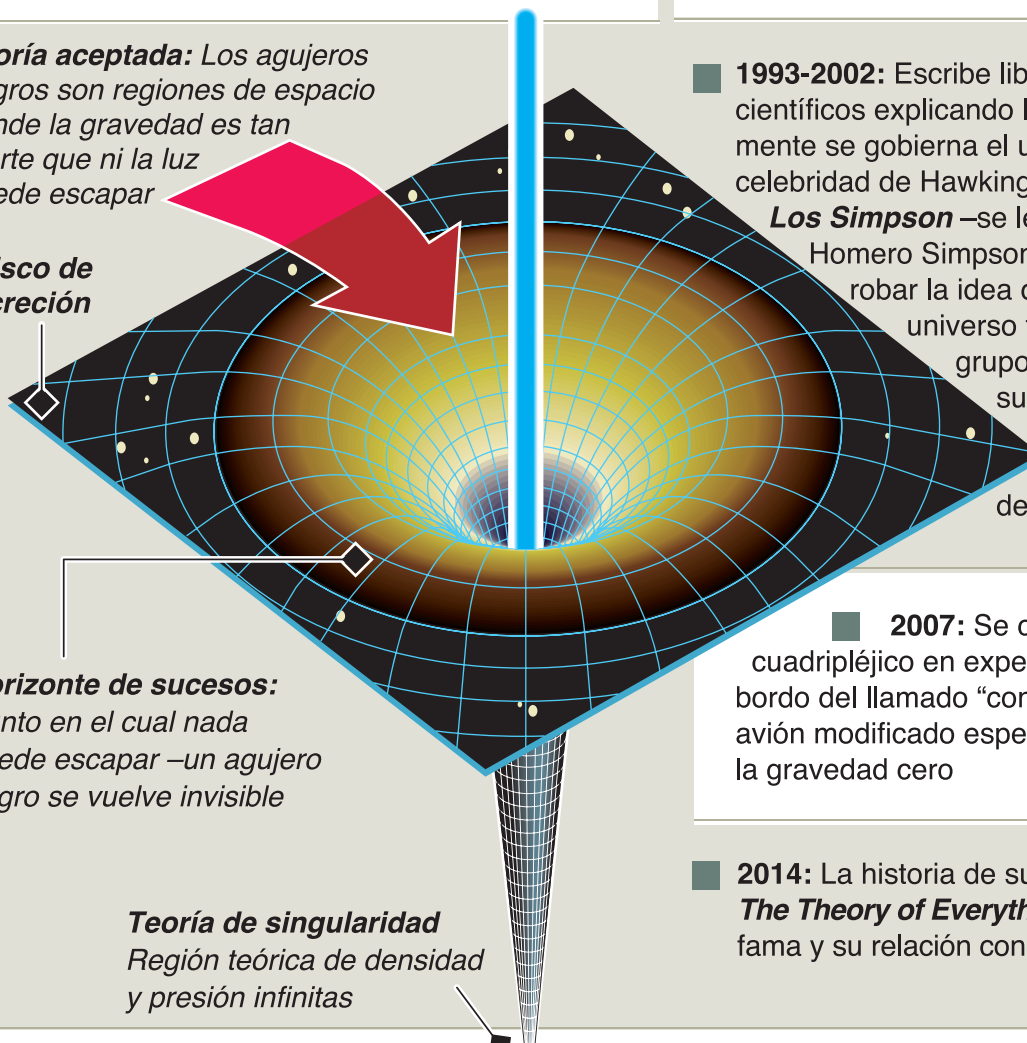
oría aceptada: Los agujeros gros son regiones de espacio nde la gravedad es tan rte que ni la luz ede escapar

isco de creción

orizonte de sucesos: nto en el cual nada ede escapar –un agujero gro se vuelve invisible

Teoría de singularidad
Región teórica de densidad y presión infinitas

1993-2002: Escribe lib científicos explicando mente se gobierna el u celebridad de Hawking Los Simpson –se le Homero Simpson robar la idea universo grupo su de

2007: Se d cuadripléjico en expe bordo del llamado "cor avión modificado espe la gravedad cero

2014: La historia de su The Theory of Everyth fama y su relación con